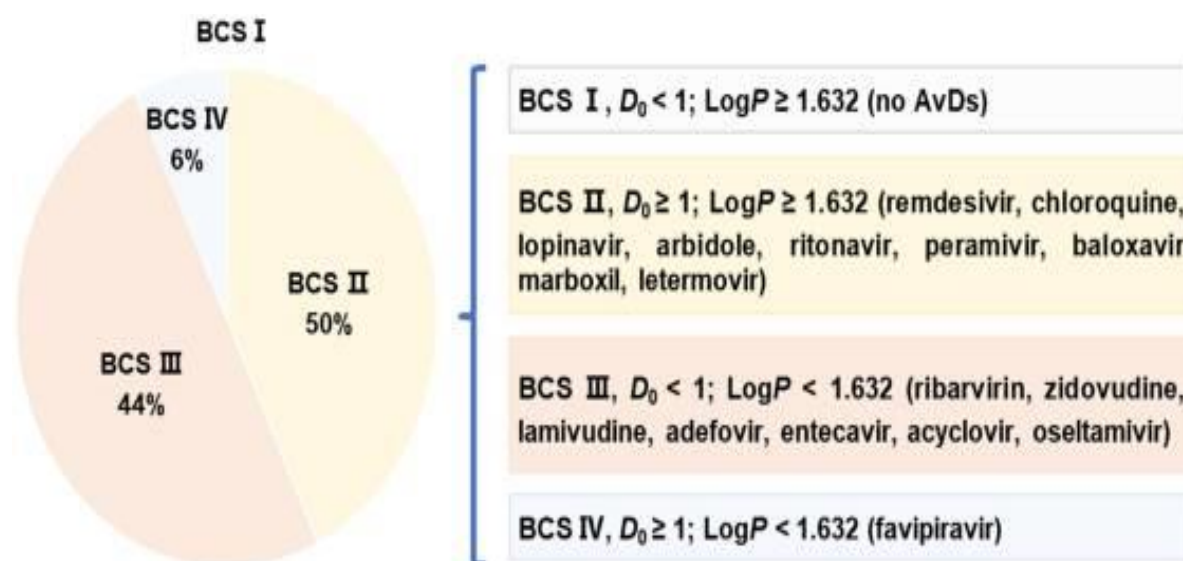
BCS I

BCS IV
6%

BCS II
50%

BCS III
44%

BCS I, $D_0 < 1$; Log$P \geq 1.632$ (no AvDs)

BCS II, $D_0 \geq 1$; Log$P \geq 1.632$ (remdesivir, chloroquine, lopinavir, arbidole, ritonavir, peramivir, baloxavir marboxil, letermovir)

BCS III, $D_0 < 1$; Log$P < 1.632$ (ribarvirin, zidovudine, lamivudine, adefovir, entecavir, acyclovir, oseltamivir)

BCS IV, $D_0 \geq 1$; Log$P < 1.632$ (favipiravir)